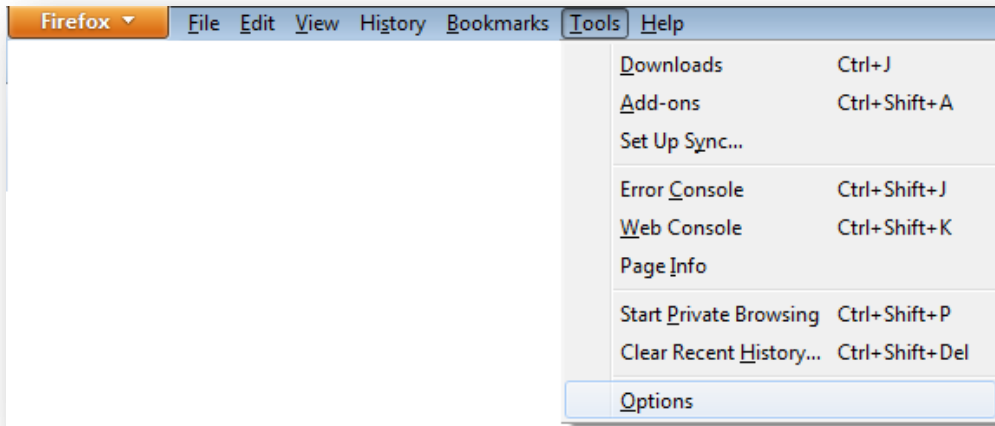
Firefox ▼ File Edit View History Bookmarks Tools Help

| | |
|---|---|
| Downloads | Ctrl+J |
| Add-ons | Ctrl+Shift+A |
| Set Up Sync... | |
| Error Console | Ctrl+Shift+J |
| Web Console | Ctrl+Shift+K |
| Page Info | |
| Start Private Browsing | Ctrl+Shift+P |
| Clear Recent History... | Ctrl+Shift+Del |
| Options | |